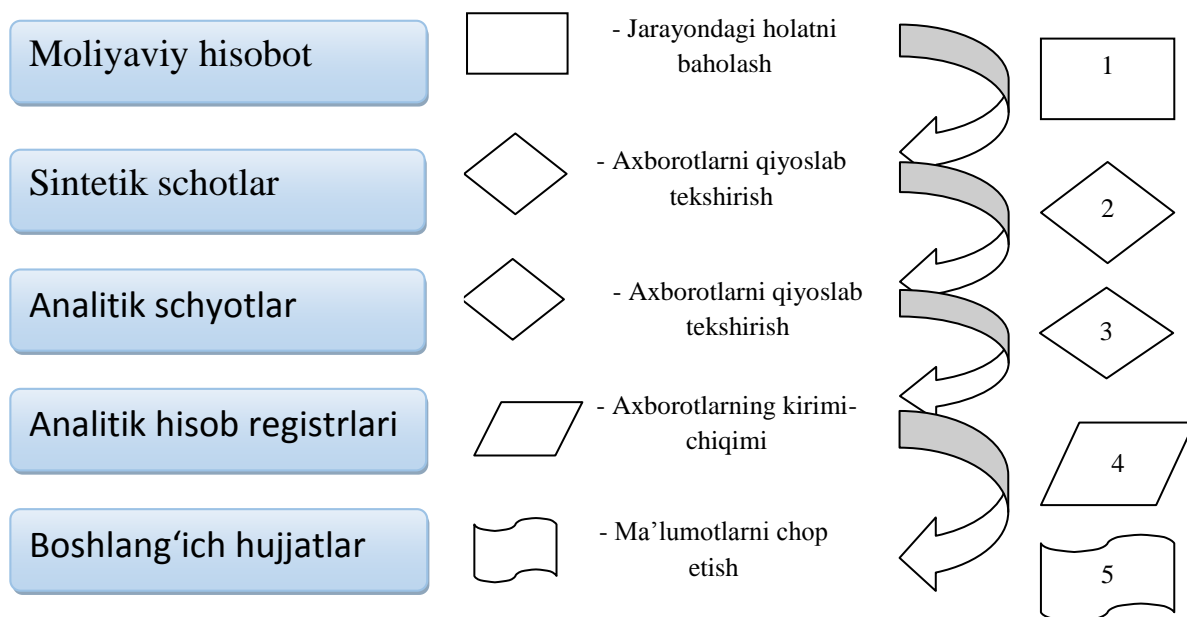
Moliyaviy hisobot

- Jarayondagi holatni baholash

1

Sintetik schotlar

- Axborotlarni qiyoslab tekshirish

2

Analitik schyotlar

- Axborotlarni qiyoslab tekshirish

3

Analitik hisob registrlari

- Axborotlarning kirimi-chiqimi

4

Boshlang‘ich hujjatlar

- Ma’lumotlarni chop etish

5